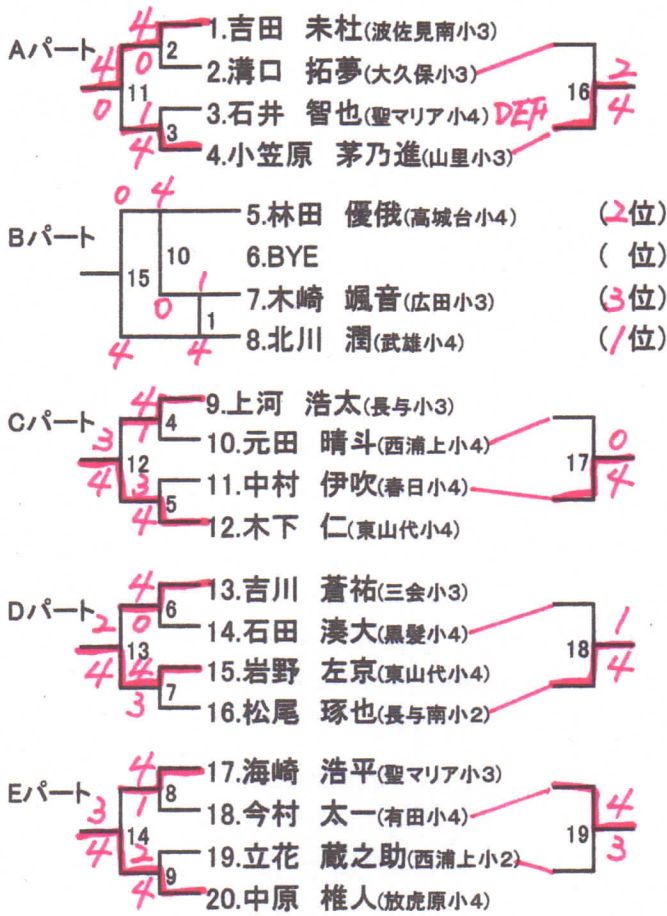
Aパート
4
4
0
2
1.吉田　未杜(波佐見南小3)
0
11
2.溝口　拓夢(大久保小3)
16
2
4
1
3
3.石井　智也(聖マリア小4) DEF
4
4.小笠原　茅乃進(山里小3)

Bパート
0
4
5.林田　優俄(高城台小4)
(2位)
15
10
6.BYE
(　位)
0
1
7.木崎　颯音(広田小3)
(3位)
1
4
4
8.北川　潤(武雄小4)
(1位)

Cパート
4
9.上河　浩太(長与小3)
4
3
1
10.元田　晴斗(西浦上小4)
12
17
0
4
4
3
11.中村　伊吹(春日小4)
5
4
12.木下　仁(東山代小4)

Dパート
4
13.吉川　蒼祐(三会小3)
6
2
0
14.石田　湊大(黒髪小4)
13
18
1
4
4
4
15.岩野　左京(東山代小4)
7
3
16.松尾　琢也(長与南小2)

Eパート
4
17.海崎　浩平(聖マリア小3)
8
3
1
18.今村　太一(有田小4)
14
19
4
3
4
2
19.立花　蔵之助(西浦上小2)
9
4
20.中原　惟人(放虎原小4)